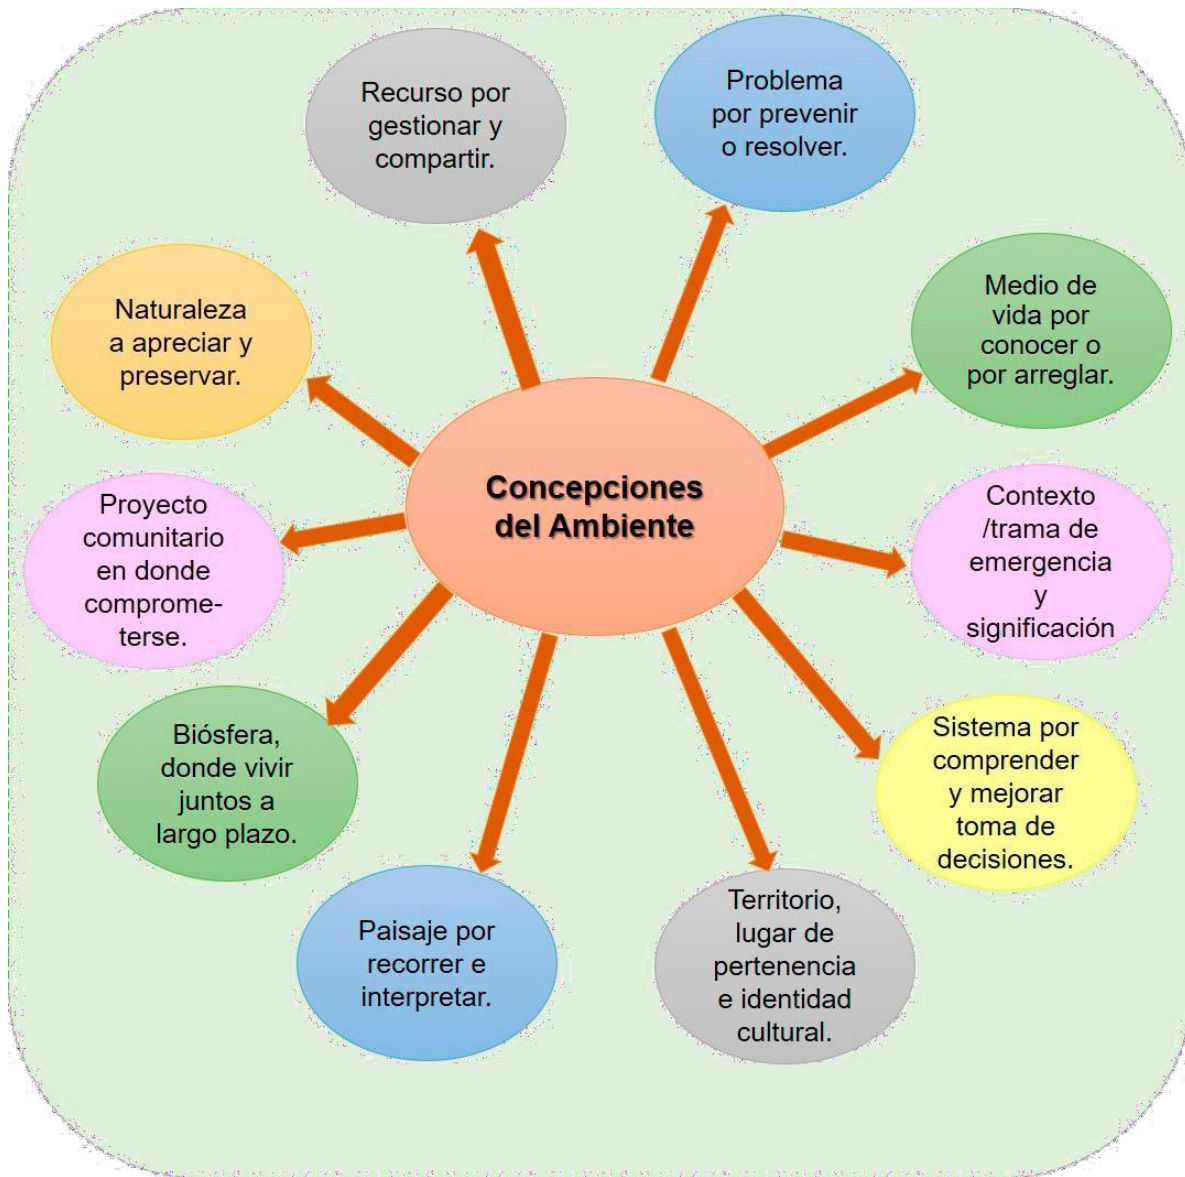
Concepciones del Ambiente

Recurso por gestionar y compartir.

Problema por prevenir o resolver.

Medio de vida por conocer o por arreglar.

Contexto /trama de emergencia y significación

Sistema por comprender y mejorar toma de decisiones.

Territorio, lugar de pertenencia e identidad cultural.

Paisaje por recorrer e interpretar.

Biósfera, donde vivir juntos a largo plazo.

Proyecto comunitario en donde comprometerse.

Naturaleza a apreciar y preservar.